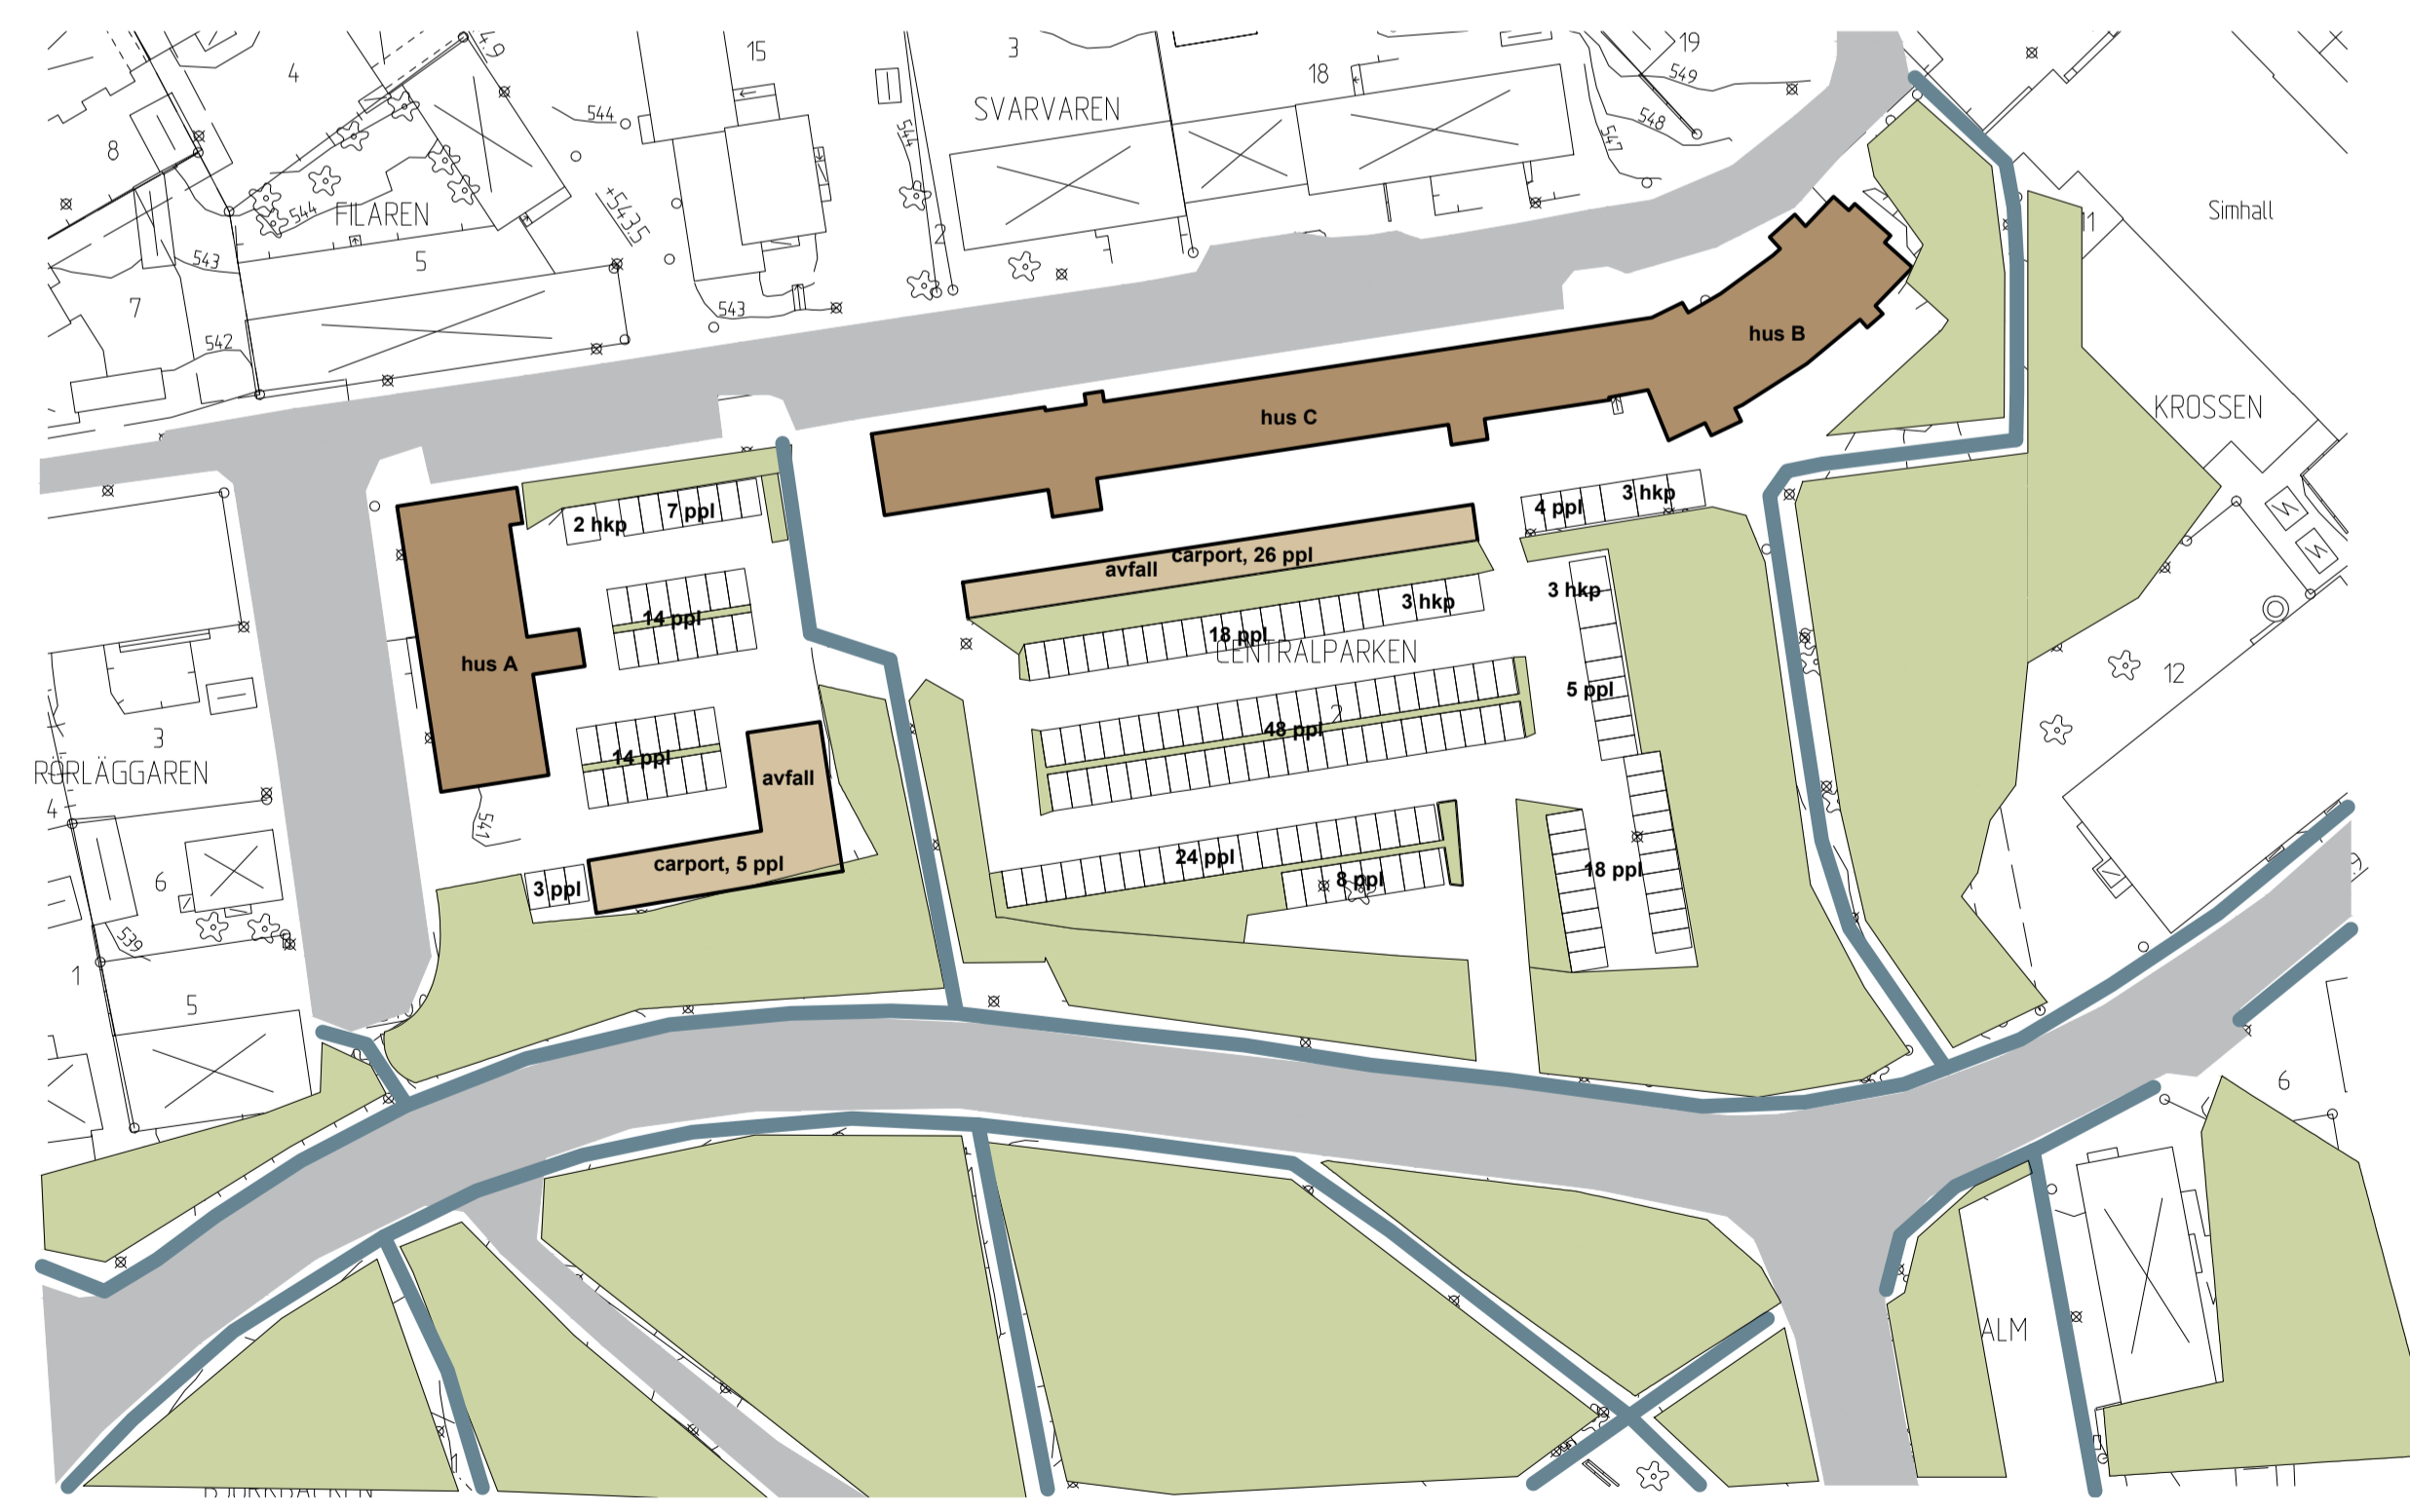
4
15
3
19
549
544
SVARVAREN
18
548
547
8
544
FILAREN
5435
544
543
5
2
543
7
542
Simhall
11
hus B
hus C
KROSSEN
2 hkp
7 ppl
4 ppl
3 hkp
avfall
carport, 26 ppl
3 hkp
3 hkp
14 ppl
18 ppl
CENTRALPARKEN
hus A
12
5 ppl
3
RÖRLÄGGAREN
14 ppl
48 ppl
avfall
4
541
6
carport, 5 ppl
24 ppl
3 ppl
8 ppl
18 ppl
539
1
5
6
ALM
BJÖRKPARKEN